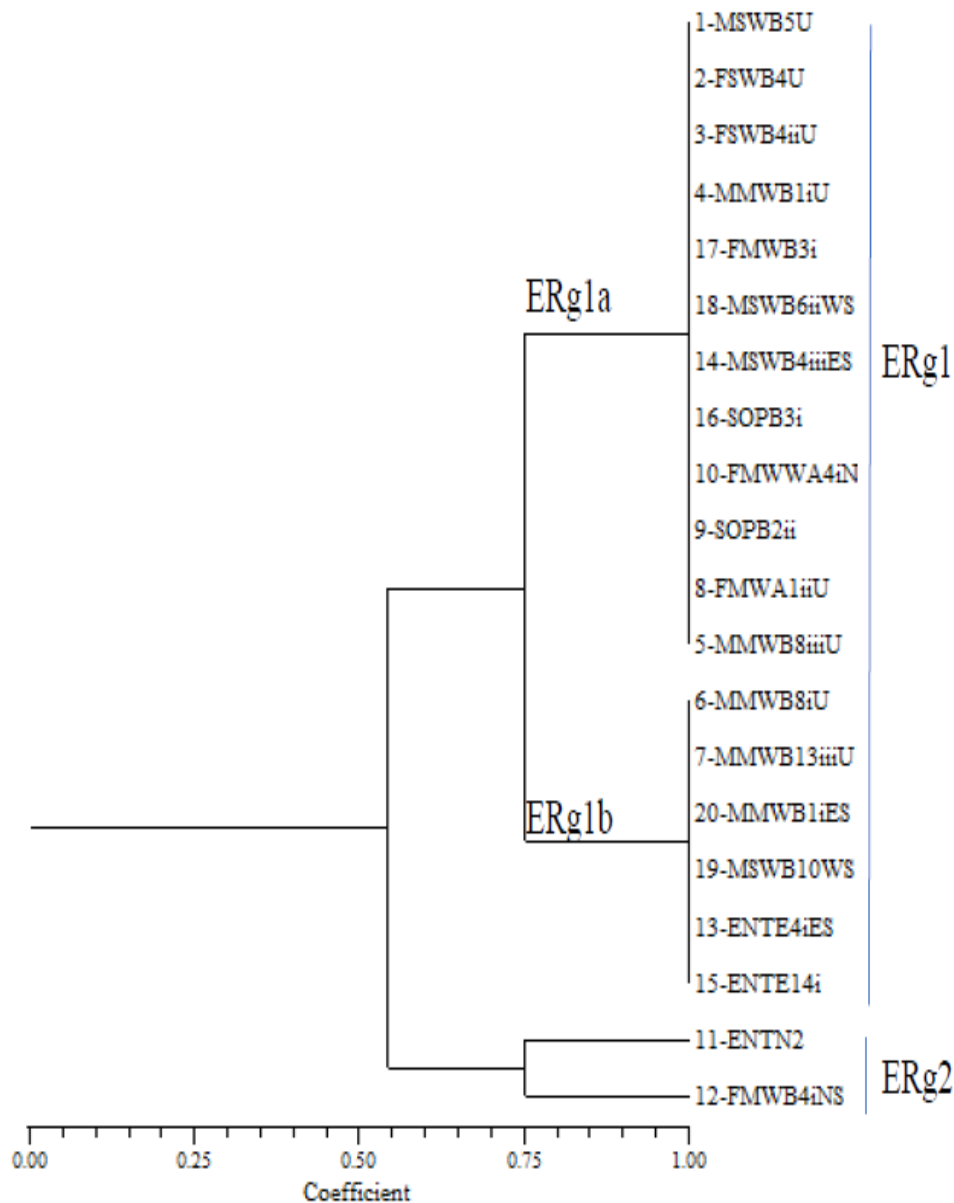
ERg1a

ERg1b

1-MSWB5U
2-FSWB4U
3-FSWB4iiU
4-MMWB1iU
17-FMWB3i
18-MSWB6iiWS
14-MSWB4iiiES
16-SOPB3i
10-FMWWA4iN
9-SOPB2ii
8-FMWA1iiU
5-MMWB8iiiU
6-MMWB8iU
7-MMWB13iiiU
20-MMWB1iES
19-MSWB10WS
13-ENTE4iES
15-ENTE14i
11-ENTN2
12-FMWB4iNS

ERg1

ERg2

0.00 0.25 0.50 0.75 1.00
Coefficient